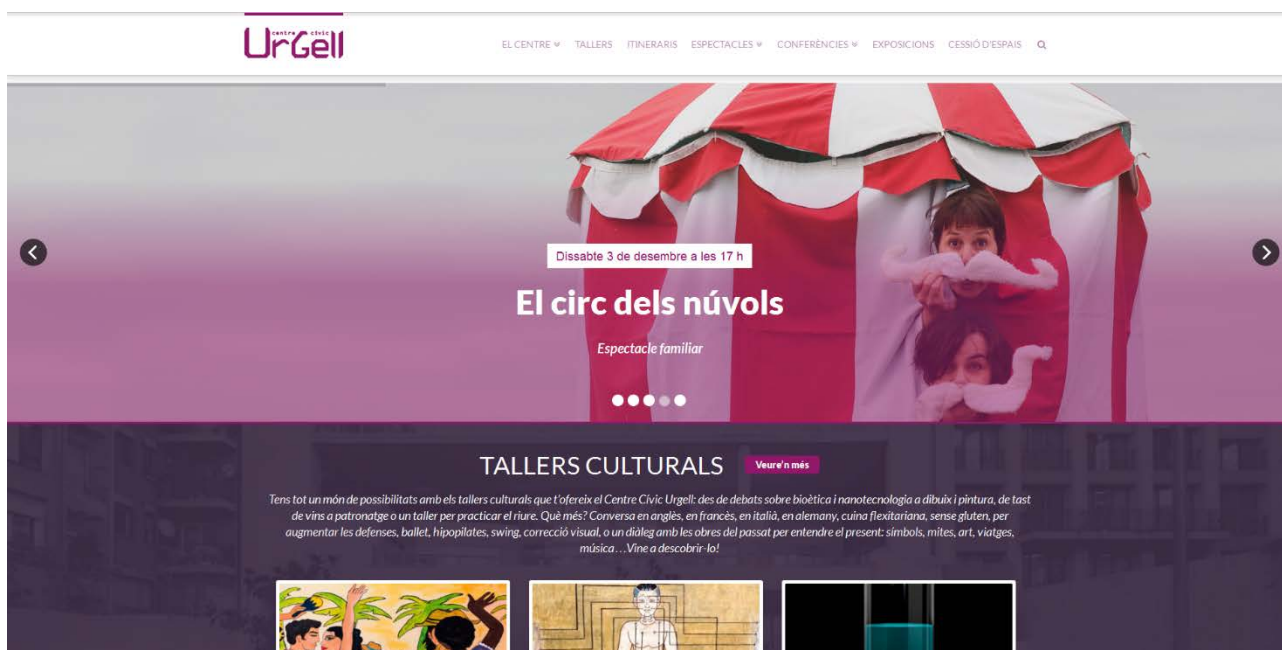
centre cívic
UrGell

EL CENTRE ˅ TALLERS ITINERARIS ESPECTACLES ˅ CONFERÈNCIES ˅ EXPOSICIONS CESSIÓ D'ESPAIS

Dissabte 3 de desembre a les 17 h

El circ dels núvols

Espectacle familiar

TALLERS CULTURALS Veure'n més

Tens tot un món de possibilitats amb els tallers culturals que t'ofereix el Centre Cívic Urgell: des de debats sobre bioètica i nanotecnologia a dibuix i pintura, de tast de vins a patronatge o un taller per practicar el riure. Què més? Conversa en anglès, en francès, en italià, en alemany, cuina flexitariana, sense gluten, per augmentar les defenses, ballet, hipopilates, swing, correcció visual, o un diàleg amb les obres del passat per entendre el present: símbols, mites, art, viatges, música…Vine a descobrir-lo!